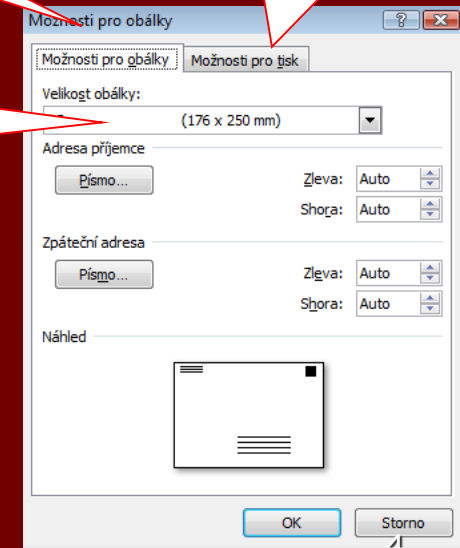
Možnosti pro obálky

?

Možnosti pro obálky

Možnosti pro tisk

Velikost obálky:

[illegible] (176 x 250 mm)

Adresa příjemce

Písmo...

Zleva: Auto

Shora: Auto

Zpáteční adresa

Písmo...

Zleva: Auto

Shora: Auto

Náhled

OK

Storno